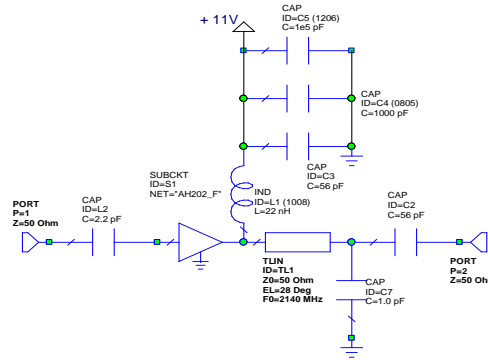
+ 11V

CAP
ID=C5 (1206)
C=1e5 pF

CAP
ID=C4 (0805)
C=1000 pF

CAP
ID=C3
C=56 pF

SUBCKT
ID=S1
NET="AH202_F"

IND
ID=L1 (1008)
L=22 nH

CAP
ID=C2
C=56 pF

PORT
P=1
Z=50 Ohm

CAP
ID=L2
C=2.2 pF

TLIN
ID=TL1
Z0=50 Ohm
EL=28 Deg
F0=2140 MHz

CAP
ID=C7
C=1.0 pF

PORT
P=2
Z=50 Oh